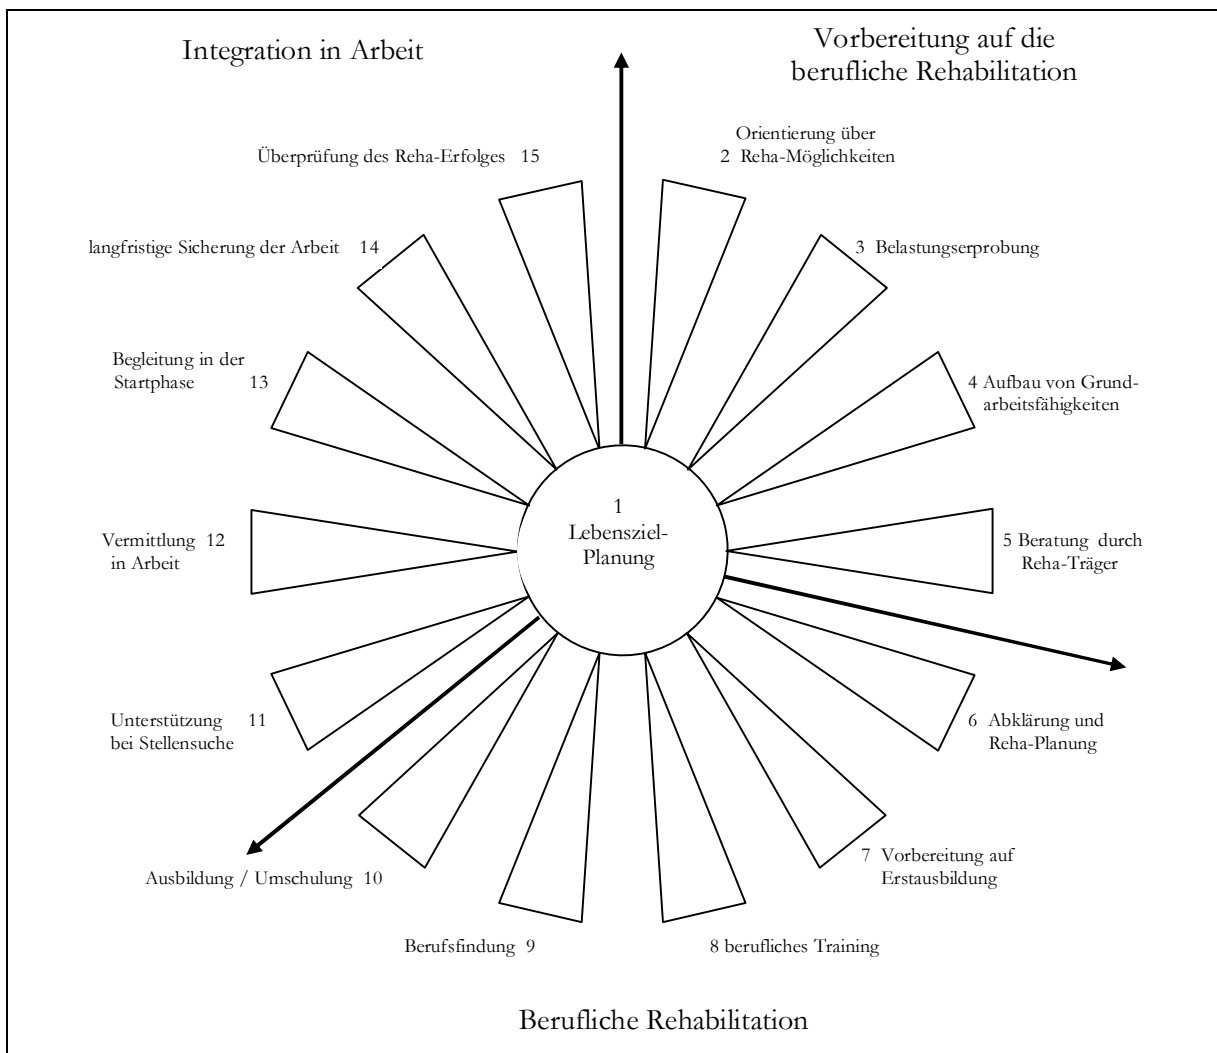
Integration in Arbeit

Vorbereitung auf die berufliche Rehabilitation

Überprüfung des Reha-Erfolges 15

Orientierung über
2 Reha-Möglichkeiten

langfristige Sicherung der Arbeit 14

3 Belastungserprobung

Begleitung in der Startphase 13

4 Aufbau von Grundarbeitsfähigkeiten

1
Lebensziel-Planung

Vermittlung 12 in Arbeit

5 Beratung durch Reha-Träger

Unterstützung 11 bei Stellensuche

6 Abklärung und Reha-Planung

Ausbildung / Umschulung 10

7 Vorbereitung auf Erstausbildung

Berufsfindung 9

8 berufliches Training

Berufliche Rehabilitation